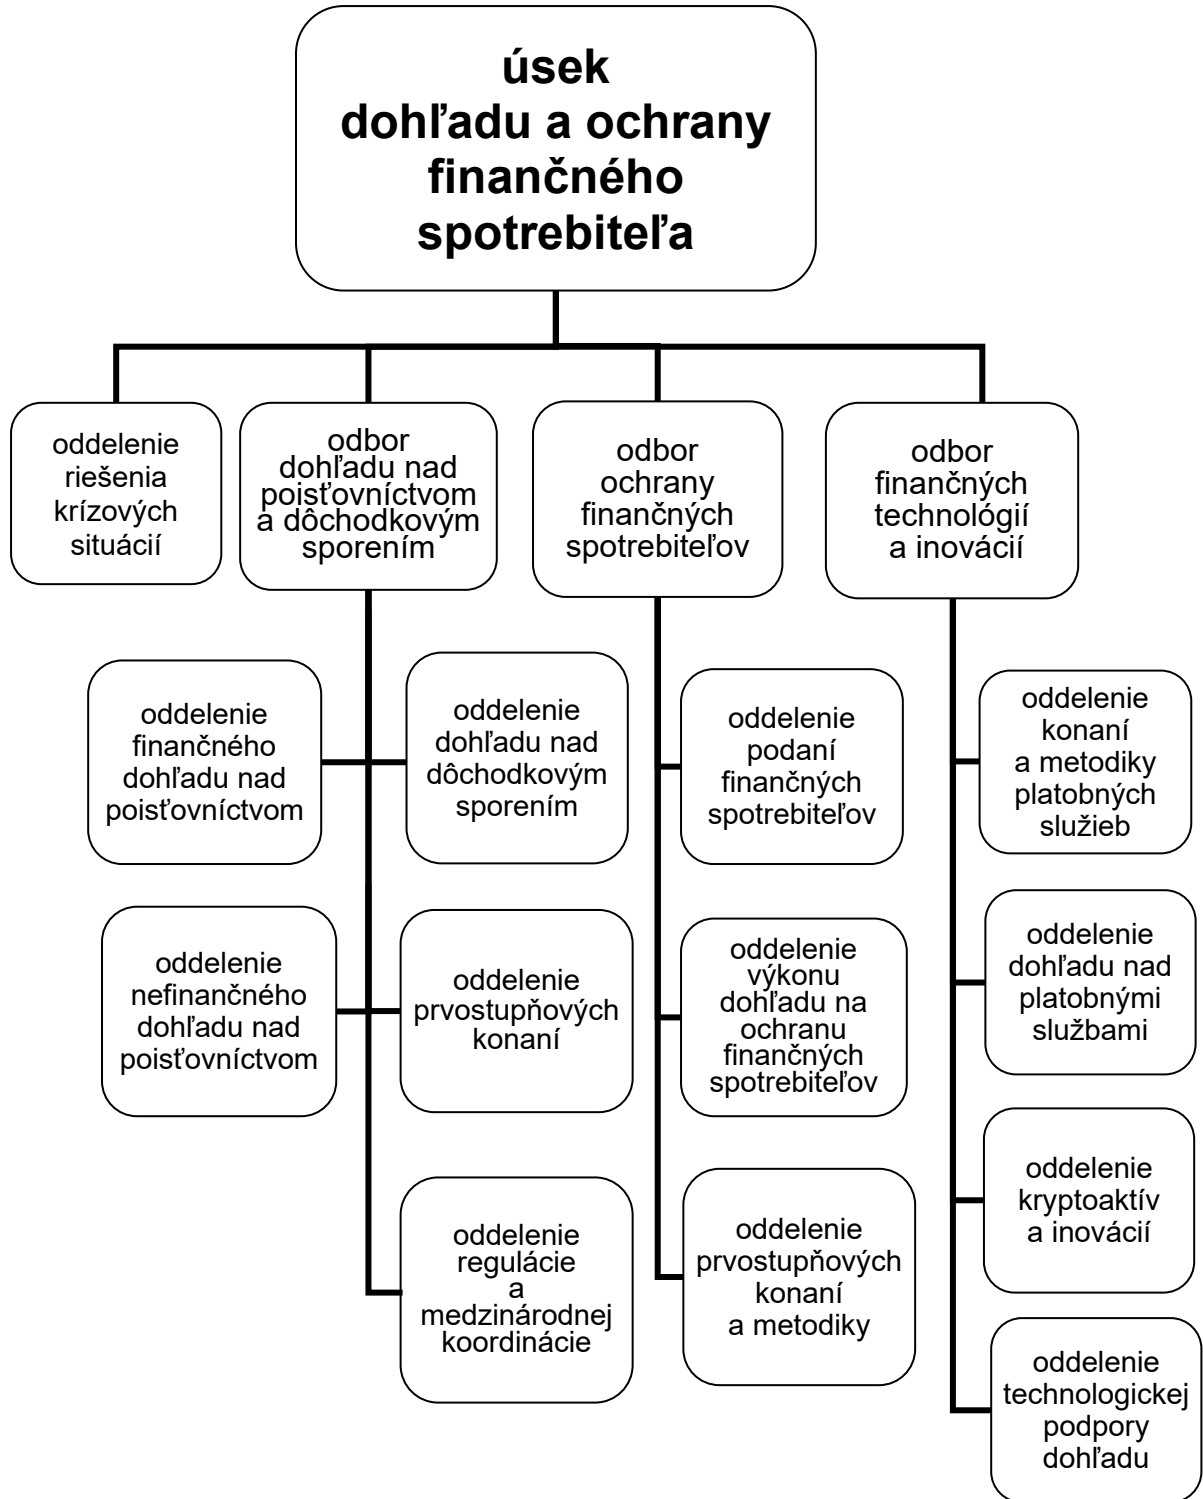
úsek dohľadu a ochrany finančného spotrebiteľa

oddelenie riešenia krízových situácií

odbor dohľadu nad poisťovníctvom a dôchodkovým sporením

odbor ochrany finančných spotrebiteľov

odbor finančných technológií a inovácií

oddelenie finančného dohľadu nad poisťovníctvom

oddelenie dohľadu nad dôchodkovým sporením

oddelenie nefinančného dohľadu nad poisťovníctvom

oddelenie prvostupňových konaní

oddelenie regulácie a medzinárodnej koordinácie

oddelenie podaní finančných spotrebiteľov

oddelenie výkonu dohľadu na ochranu finančných spotrebiteľov

oddelenie prvostupňových konaní a metodiky

oddelenie konaní a metodiky platobných služieb

oddelenie dohľadu nad platobnými službami

oddelenie kryptoaktív a inovácií

oddelenie technologickej podpory dohľadu